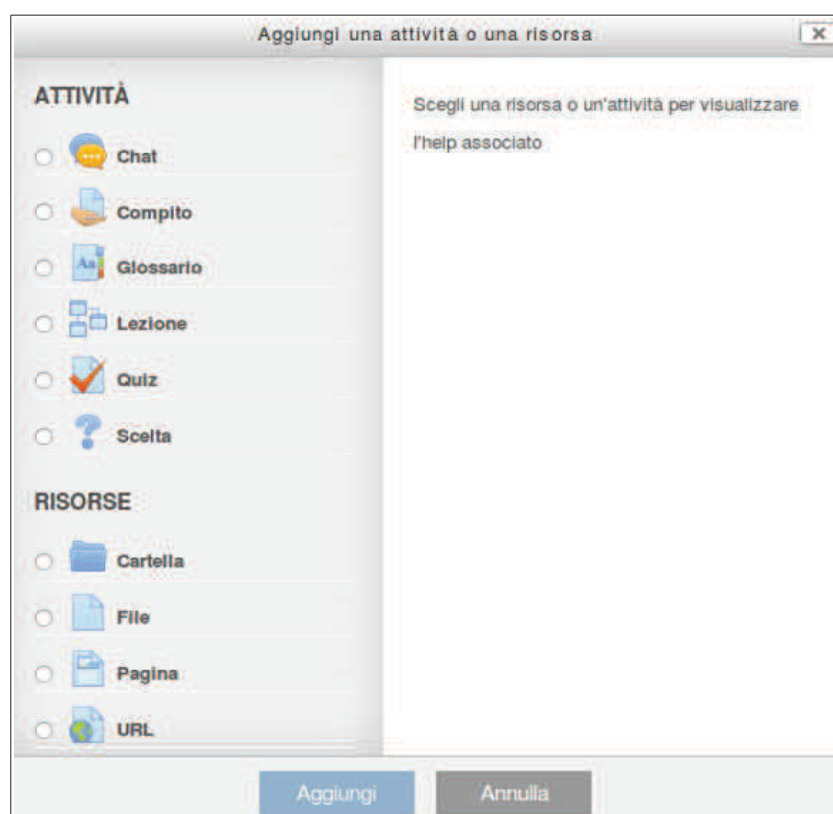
Aggiungi una attività o una risorsa

×

ATTIVITÀ

Chat

Compito

Glossario

Lezione

Quiz

Scelta

RISORSE

Cartella

File

Pagina

URL

Scegli una risorsa o un'attività per visualizzare l'help associato

Aggiungi

Annulla